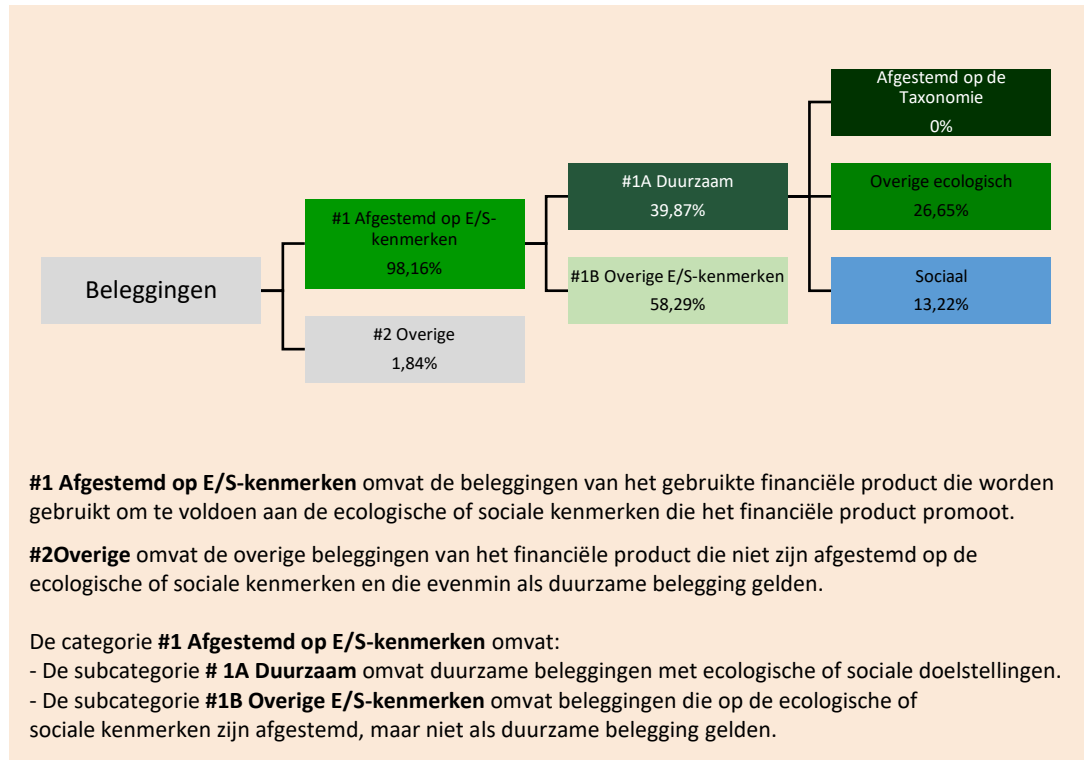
Beleggingen

#1 Afgestemd op E/S-kenmerken
98,16%

#2 Overige
1,84%

#1A Duurzaam
39,87%

#1B Overige E/S-kenmerken
58,29%

Afgestemd op de Taxonomie
0%

Overige ecologisch
26,65%

Sociaal
13,22%

**#1 Afgestemd op E/S-kenmerken** omvat de beleggingen van het gebruikte financiële product die worden gebruikt om te voldoen aan de ecologische of sociale kenmerken die het financiële product promoot.

**#2Overige** omvat de overige beleggingen van het financiële product die niet zijn afgestemd op de ecologische of sociale kenmerken en die evenmin als duurzame belegging gelden.

De categorie **#1 Afgestemd op E/S-kenmerken** omvat:
- De subcategorie **# 1A Duurzaam** omvat duurzame beleggingen met ecologische of sociale doelstellingen.
- De subcategorie **#1B Overige E/S-kenmerken** omvat beleggingen die op de ecologische of sociale kenmerken zijn afgestemd, maar niet als duurzame belegging gelden.